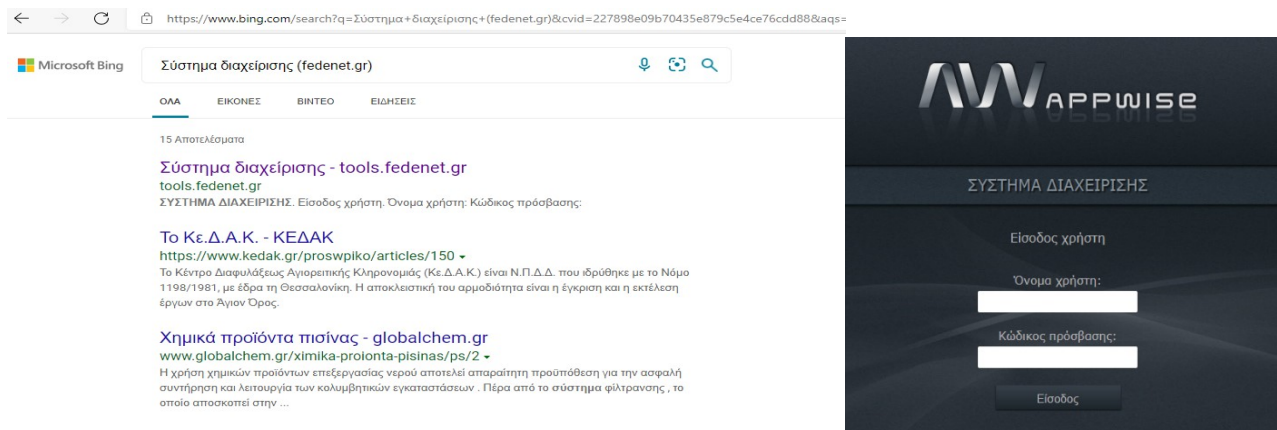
https://www.bing.com/search?q=Σύστημα+διαχείρισης+(fedenet.gr)&cvid=227898e09b70435e879c5e4ce76cdd88&aqs=

Microsoft Bing

Σύστημα διαχείρισης (fedenet.gr)

ΟΛΑ ΕΙΚΟΝΕΣ ΒΙΝΤΕΟ ΕΙΔΗΣΕΙΣ

15 Αποτελέσματα

Σύστημα διαχείρισης - tools.fedenet.gr
tools.fedenet.gr
ΣΥΣΤΗΜΑ ΔΙΑΧΕΙΡΙΣΗΣ. Είσοδος χρήστη. Όνομα χρήστη: Κώδικος πρόσβασης:

Το Κε.Δ.Α.Κ. - ΚΕΔΑΚ
https://www.kedak.gr/proswpiko/articles/150
Το Κέντρο Διαφυλάξεως Αγιορειτικής Κληρονομιάς (Κε.Δ.Α.Κ.) είναι Ν.Π.Δ.Δ. που ιδρύθηκε με το Νόμο 1198/1981, με έδρα τη Θεσσαλονίκη. Η αποκλειστική του αρμοδιότητα είναι η έγκριση και η εκτέλεση έργων στο Άγιον Όρος.

Χημικά προϊόντα πισίνας - globalchem.gr
www.globalchem.gr/ximika-proionta-pisinas/ps/2
Η χρήση χημικών προϊόντων επεξεργασίας νερού αποτελεί απαραίτητη προϋπόθεση για την ασφαλή συντήρηση και λειτουργία των κολυμβητικών εγκαταστάσεων . Πέρα από το σύστημα φίλτρανσης , το οποίο αποσκοπεί στην ...

AW APPWISE

ΣΥΣΤΗΜΑ ΔΙΑΧΕΙΡΙΣΗΣ

Είσοδος χρήστη

Όνομα χρήστη:

Κώδικος πρόσβασης:

Είσοδος